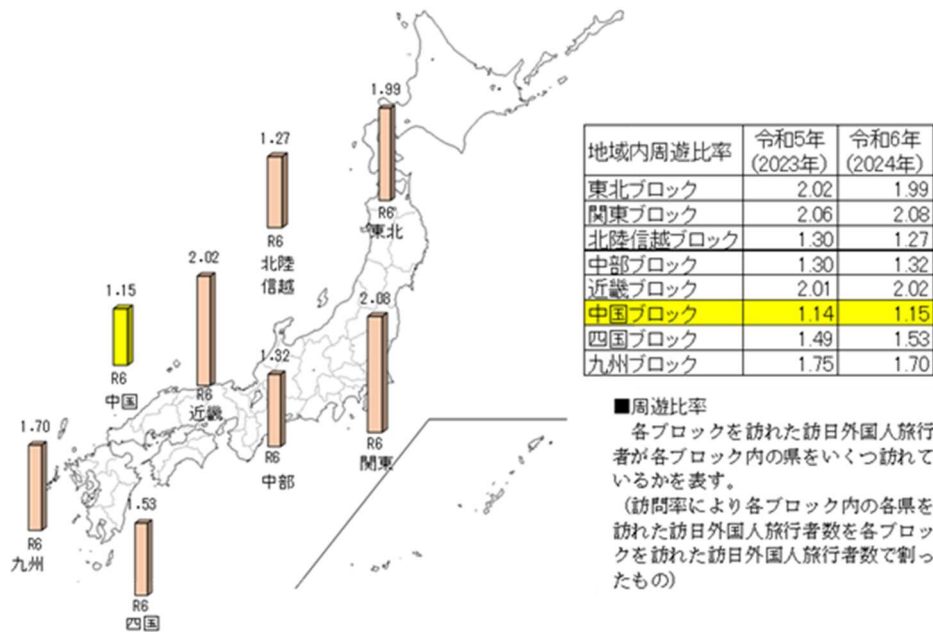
1.99
R6
東北

1.27
R6
北陸
信越

2.02
R6
近畿

1.15
R6
中国

1.32
R6
中部

2.08
R6
関東

1.70
R6
九州

1.53
R6
四国

| 地域内周遊比率 | 令和5年 (2023年) | 令和6年 (2024年) |
|---|---|---|
| 東北ブロック | 2.02 | 1.99 |
| 関東ブロック | 2.06 | 2.08 |
| 北陸信越ブロック | 1.30 | 1.27 |
| 中部ブロック | 1.30 | 1.32 |
| 近畿ブロック | 2.01 | 2.02 |
| 中国ブロック | 1.14 | 1.15 |
| 四国ブロック | 1.49 | 1.53 |
| 九州ブロック | 1.75 | 1.70 |

■周遊比率
各ブロックを訪れた訪日外国人旅行者が各ブロック内の県をいくつ訪れているかを表す。
（訪問率により各ブロック内の各県を訪れた訪日外国人旅行者数を各ブロックを訪れた訪日外国人旅行者数で割ったもの）